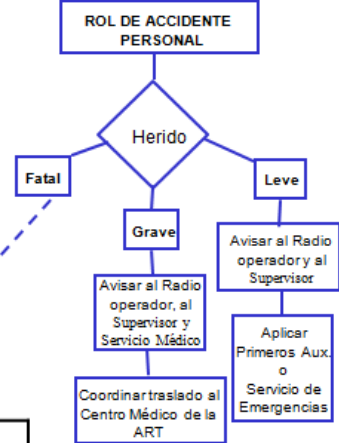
ROL DE ACCIDENTE PERSONAL

Herido

Fatal

Leve

Grave

Avisar al Radio operador y al Supervisor

Avisar al Radio operador, al Supervisor y Servicio Médico

Aplicar Primeros Aux. o Servicio de Emergencias

Coordinar traslado al Centro Médico de la ART